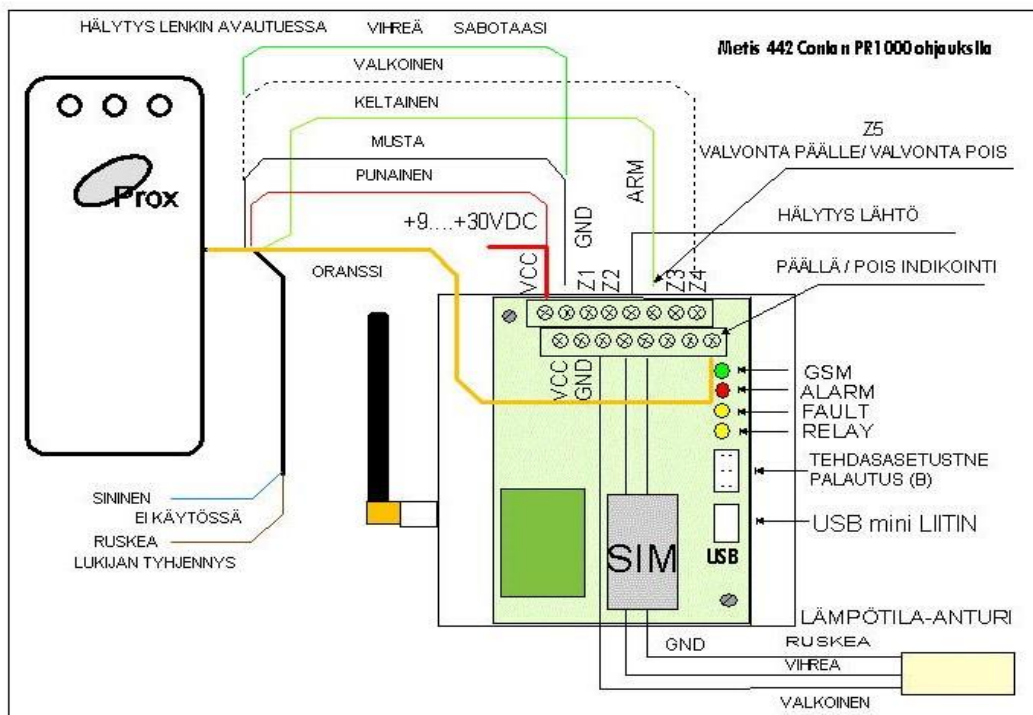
HÄLYTYS LENKIN AVAUTUESSA VIHREÄ SABOTAASI

Metis 442 Conlan PR1000 ohjauksella

VALKOINEN

KELTAINEN

MUSTA

Z5
VALVONTA PÄÄLLE/ VALVONTA POIS

PUNAINEN

Prox

ARM

GND

+9....+30VDC

HÄLYTYS LÄHTÖ

ORANSSI

VCC Z1 Z2 Z3 Z4

PÄÄLLÄ / POIS INDIKOINTI

VCC GND

GSM
ALARM
FAULT
RELAY

TEHDASASETUSTNE PALAUTUS (B)

USB mini LIITIN

SININEN
EI KÄYTÖSSÄ
RUSKEA
LUKIJAN TYHJENNYS

SIM

USB

LÄMPÖTILA-ANTURI

GND RUSKEA

VIHREA

VALKOINEN